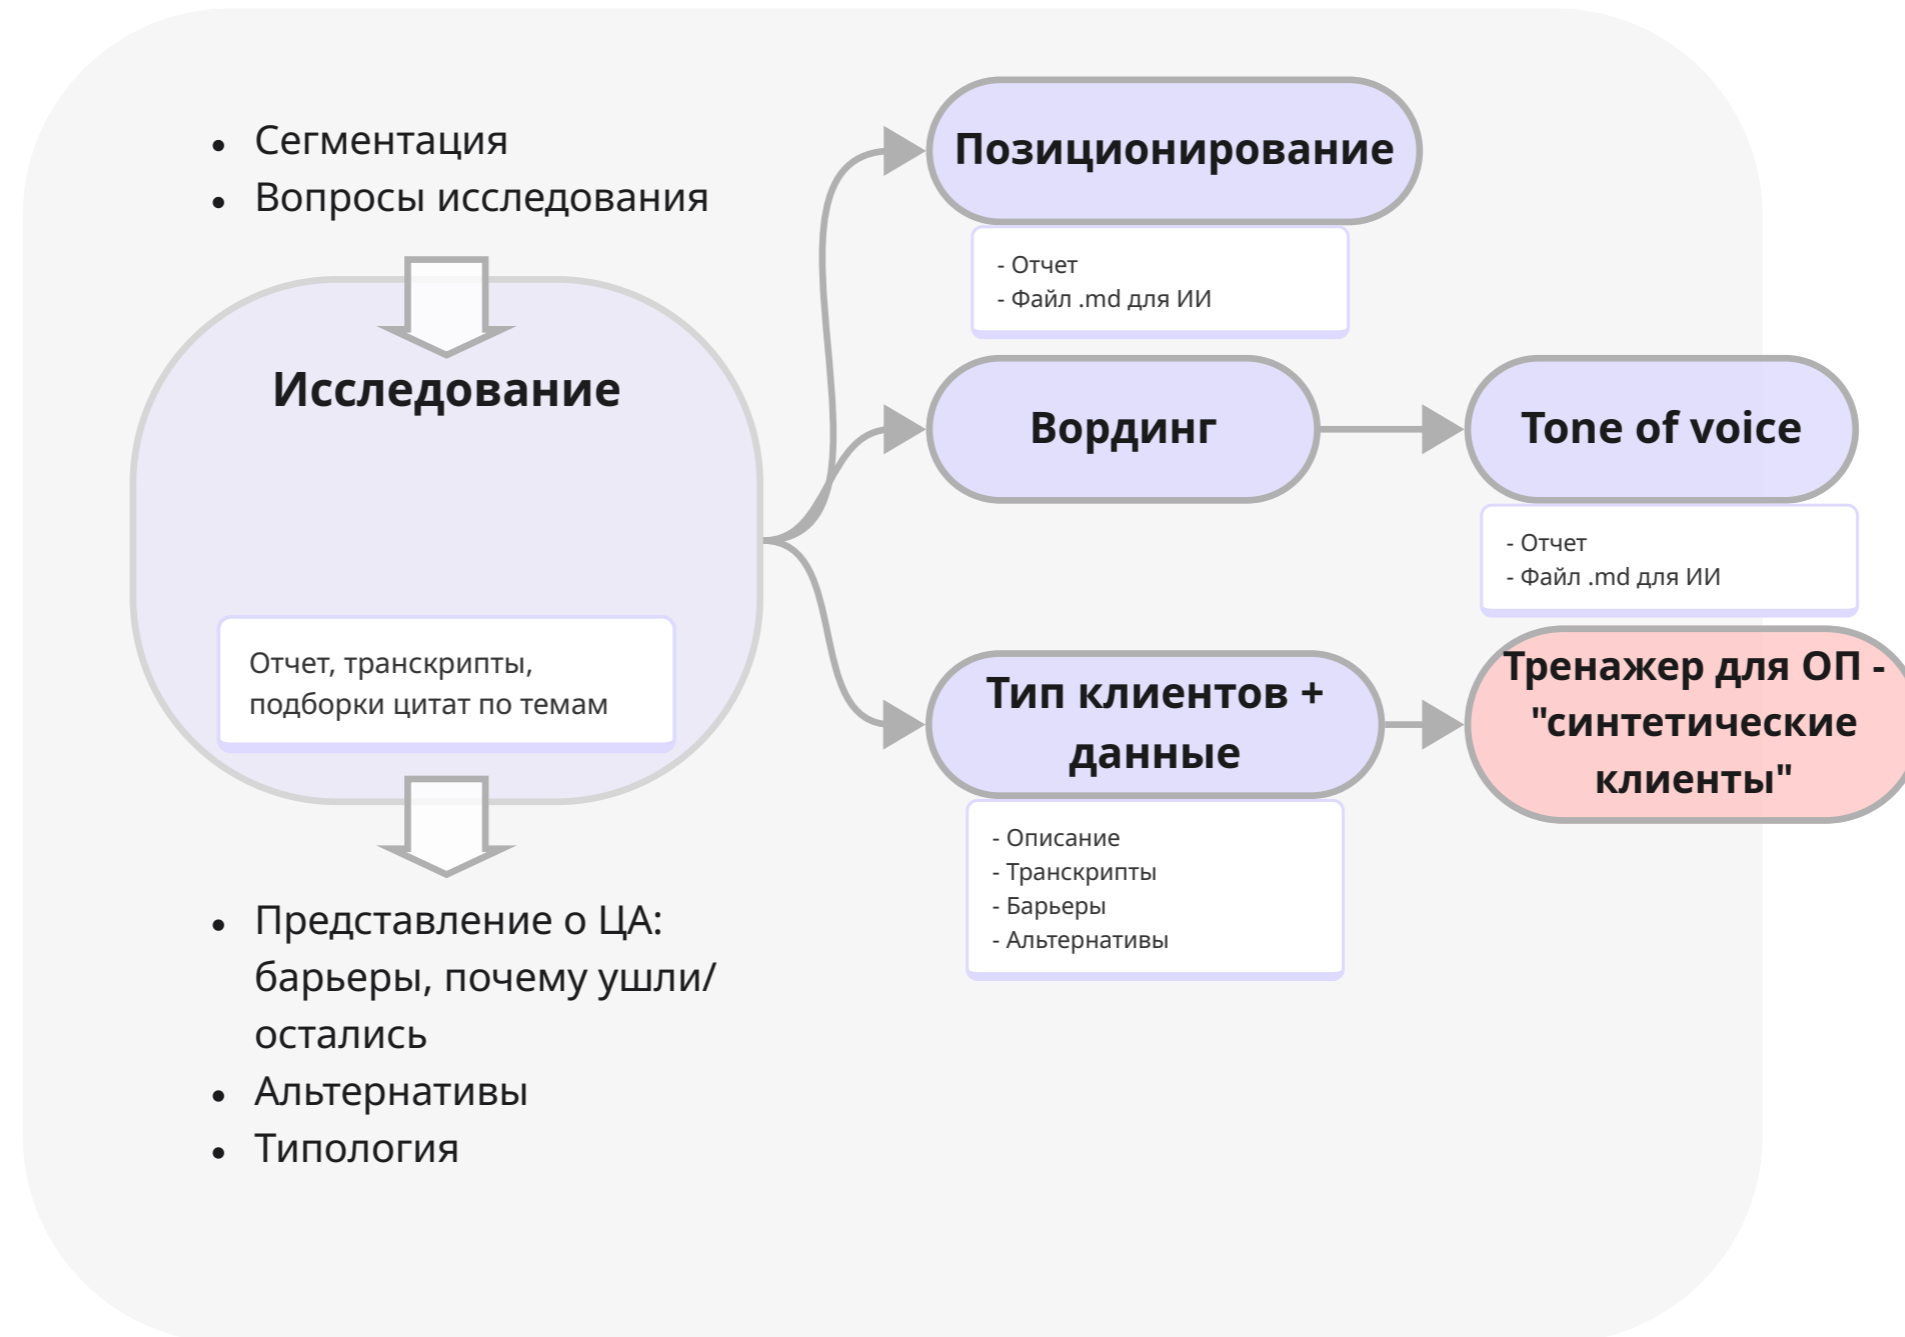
- Сегментация
- Вопросы исследования

Исследование

Отчет, транскрипты, подборки цитат по темам

- Представление о ЦА: барьеры, почему ушли/остались
- Альтернативы
- Типология

Позиционирование

- Отчет
- Файл .md для ИИ

Вординг

Tone of voice

- Отчет
- Файл .md для ИИ

Тип клиентов + данные

- Описание
- Транскрипты
- Барьеры
- Альтернативы

Тренажер для ОП - "синтетические клиенты"